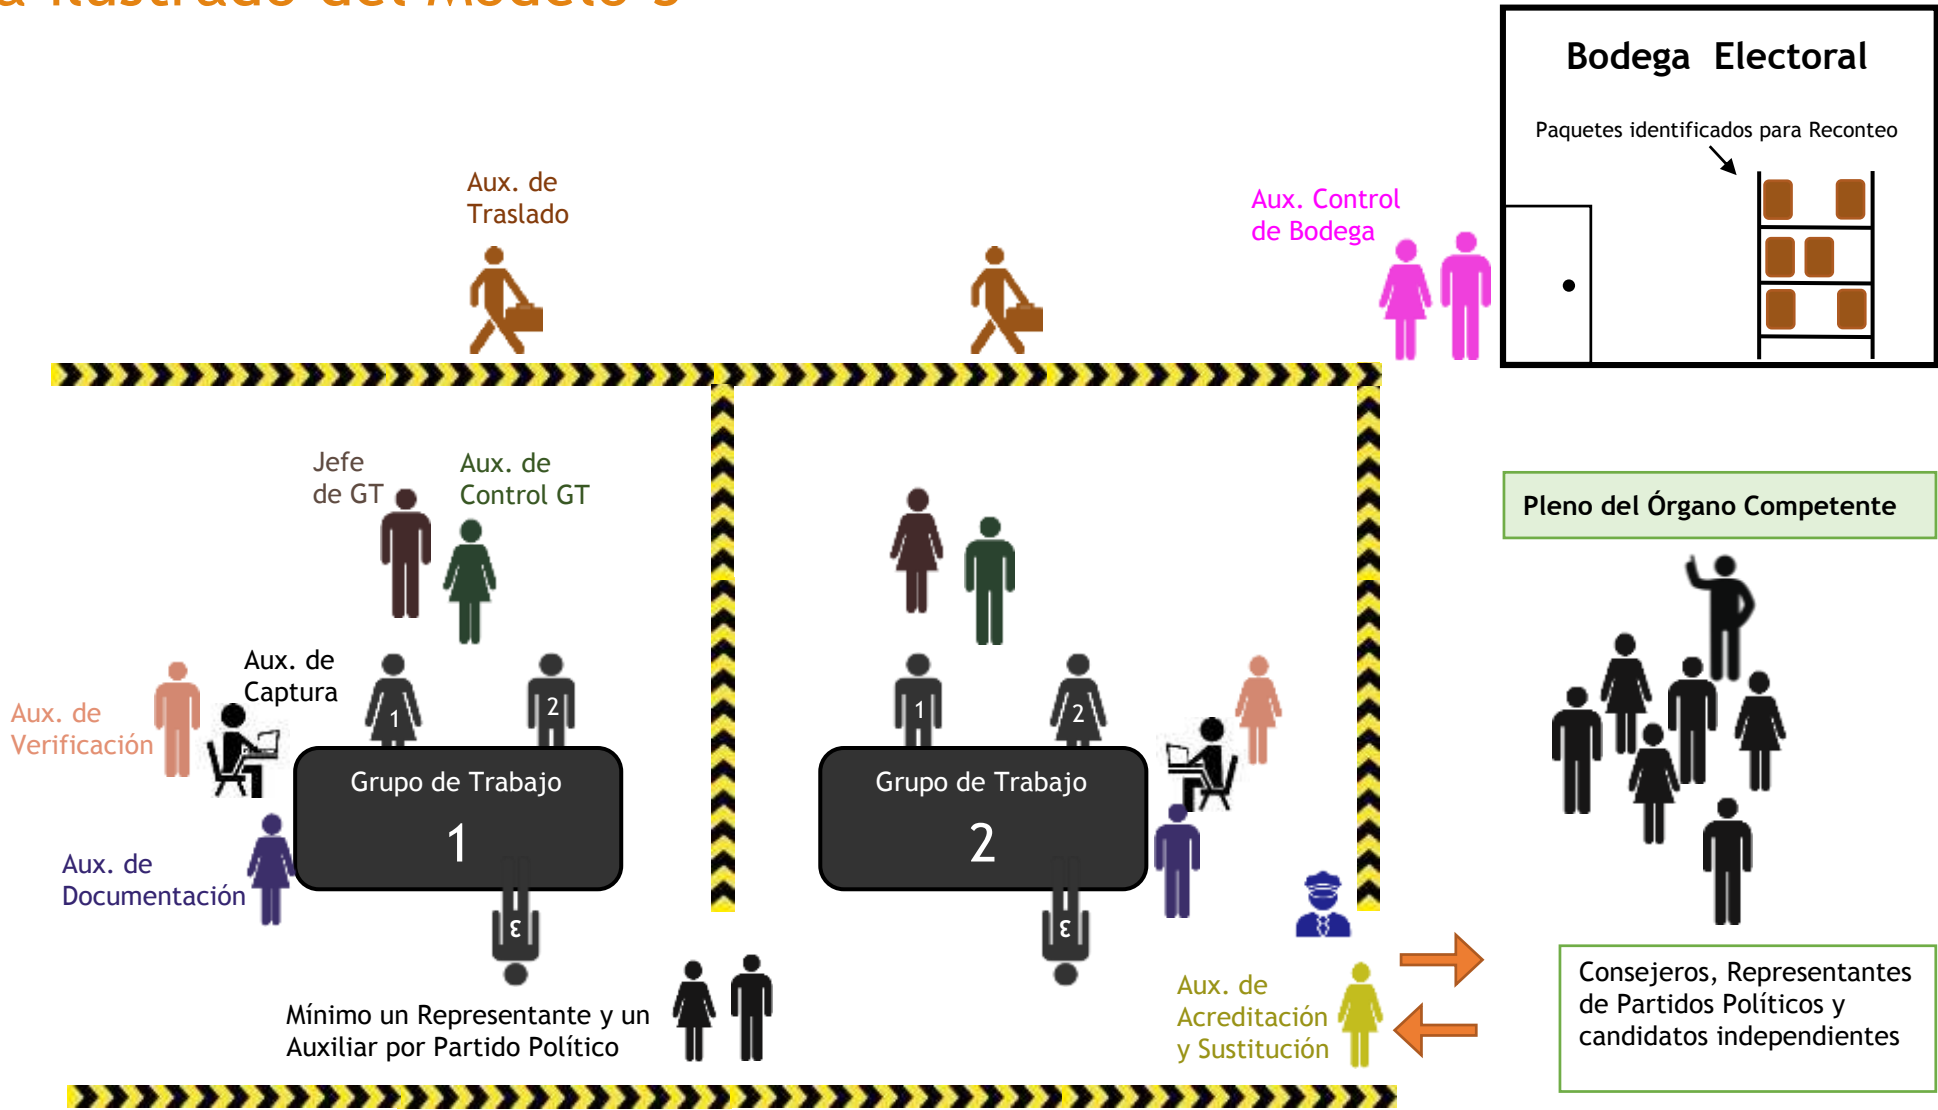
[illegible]

Bodega Electoral

Paquetes identificados para Reconteo

Aux. de Traslado

Aux. Control de Bodega

Jefe de GT

Aux. de Control GT

Pleno del Órgano Competente

Aux. de Captura

Aux. de Verificación

1

2

Grupo de Trabajo 1

1

2

Grupo de Trabajo 2

Aux. de Documentación

3

3

Mínimo un Representante y un Auxiliar por Partido Político

Aux. de Acreditación y Sustitución

Consejeros, Representantes de Partidos Políticos y candidatos independientes